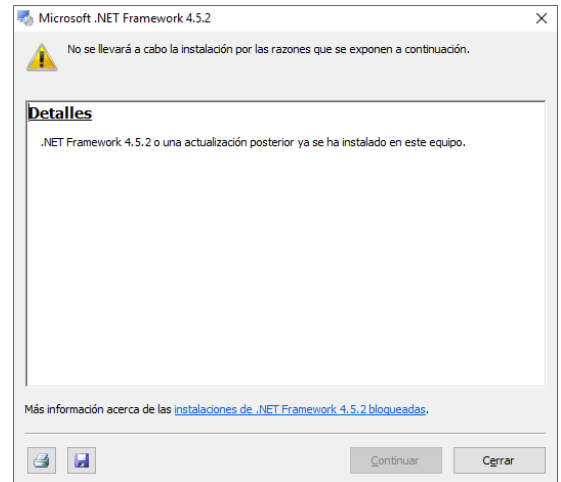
Microsoft .NET Framework 4.5.2

No se llevará a cabo la instalación por las razones que se exponen a continuación.

Detalles

.NET Framework 4.5.2 o una actualización posterior ya se ha instalado en este equipo.

Más información acerca de las instalaciones de .NET Framework 4.5.2 bloqueadas.

Continuar

Cerrar